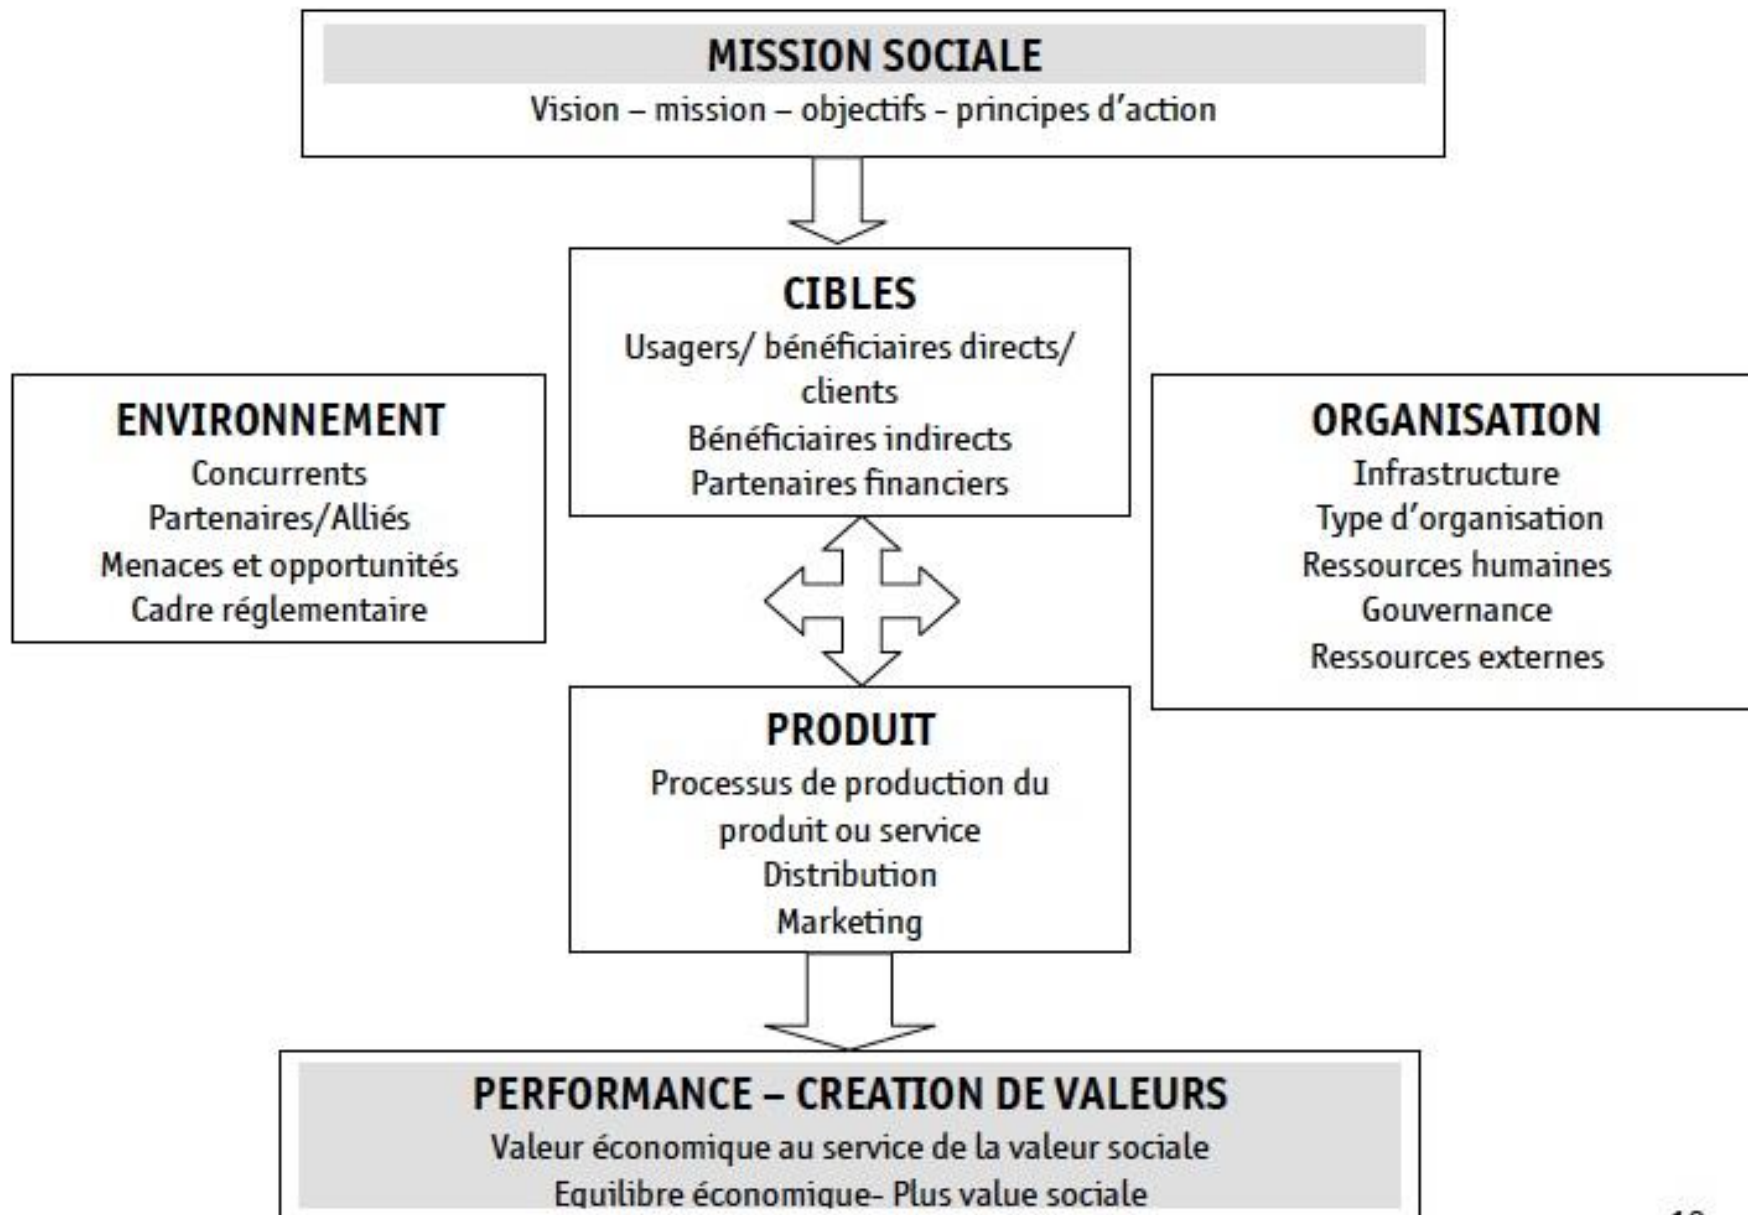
MISSION SOCIALE
Vision – mission – objectifs - principes d'action

CIBLES
Usagers/ bénéficiaires directs/ clients
Bénéficiaires indirects
Partenaires financiers

ENVIRONNEMENT
Concurrents
Partenaires/Alliés
Menaces et opportunités
Cadre réglementaire

ORGANISATION
Infrastructure
Type d'organisation
Ressources humaines
Gouvernance
Ressources externes

PRODUIT
Processus de production du produit ou service
Distribution
Marketing

PERFORMANCE – CREATION DE VALEURS
Valeur économique au service de la valeur sociale
Equilibre économique- Plus value sociale

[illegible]